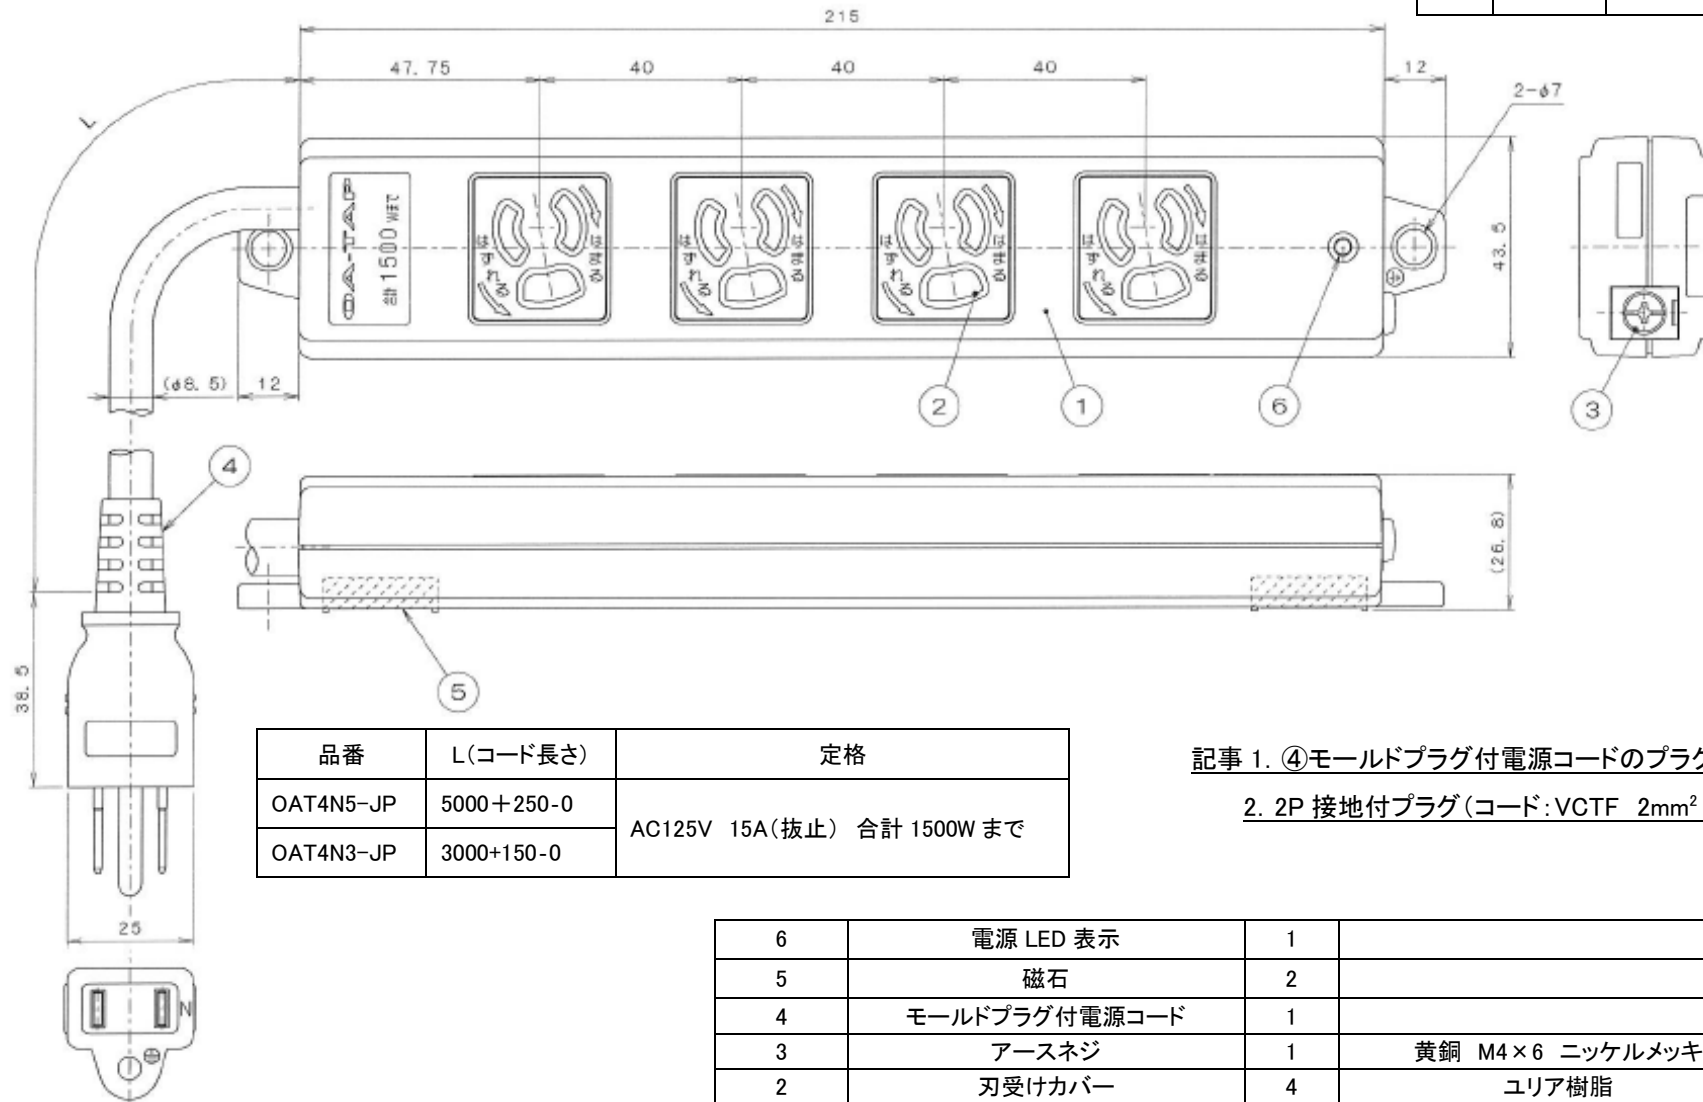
215

47.75

40

40

40

12

2-φ7

L

OA-TAP 合計 1500 Wまで

はずれる はまる

はずれる はまる

はずれる はまる

はずれる はまる

43.5

(φ8.5)

12

2

1

6

3

4

(26.8)

5

38.5

25

N

| 品番 | L(コード長さ) | 定格 |
|---|---|---|
| OAT4N5-JP | 5000＋250-0 | AC125V 15A(抜止) 合計 1500W まで |
| OAT4N3-JP | 3000+150-0 | |

記事 1. ④モールドプラグ付電源コードのプラグ

2. 2P 接地付プラグ(コード:VCTF 2mm$^2$

| 6 | 電源 LED 表示 | 1 | |
|---|---|---|---|
| 5 | 磁石 | 2 | |
| 4 | モールドプラグ付電源コード | 1 | |
| 3 | アースネジ | 1 | 黄銅 M4×6 ニッケルメッキ |
| 2 | 刃受けカバー | 4 | ユリア樹脂 |